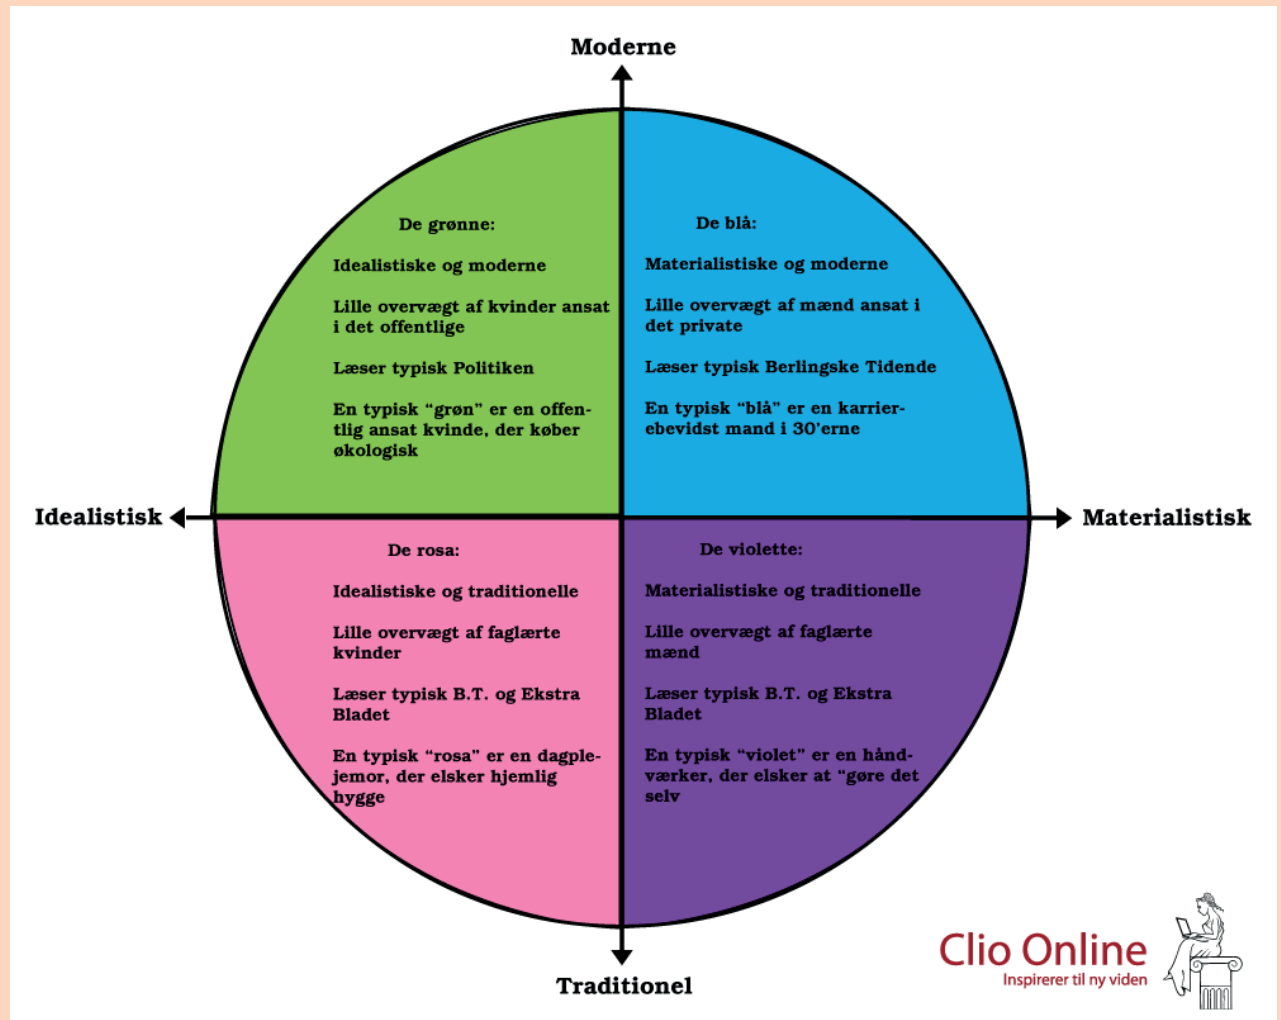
Moderne

De grønne:

Idealistiske og moderne

Lille overvægt af kvinder ansat i det offentlige

Læser typisk Politiken

En typisk "grøn" er en offentlig ansat kvinde, der køber økologisk

De blå:

Materialistiske og moderne

Lille overvægt af mænd ansat i det private

Læser typisk Berlingske Tidende

En typisk "blå" er en karrierebevidst mand i 30'erne

Idealistisk

Materialistisk

De rosa:

Idealistiske og traditionelle

Lille overvægt af faglærte kvinder

Læser typisk B.T. og Ekstra Bladet

En typisk "rosa" er en dagplejemor, der elsker hjemlig hygge

De violette:

Materialistiske og traditionelle

Lille overvægt af faglærte mænd

Læser typisk B.T. og Ekstra Bladet

En typisk "violet" er en håndværker, der elsker at "gøre det selv

Traditionel

Clio Online
Inspirerer til ny viden